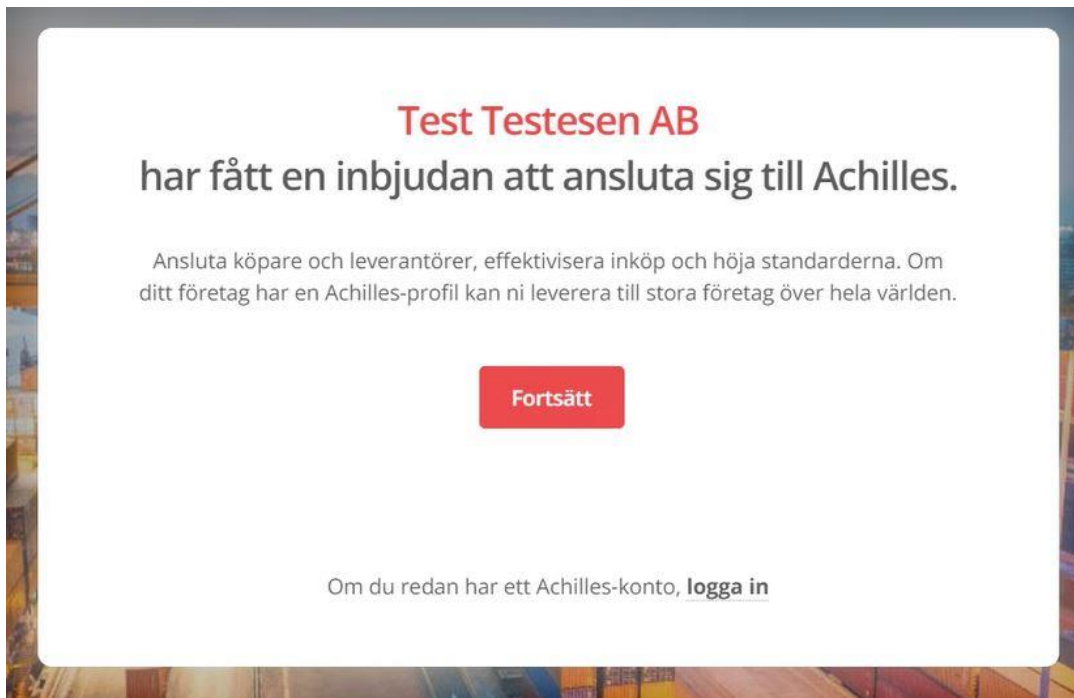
Test Testesen AB
har fått en inbjudan att ansluta sig till Achilles.

Ansluta köpare och leverantörer, effektivisera inköp och höja standarderna. Om ditt företag har en Achilles-profil kan ni leverera till stora företag över hela världen.

Fortsätt

Om du redan har ett Achilles-konto, logga in